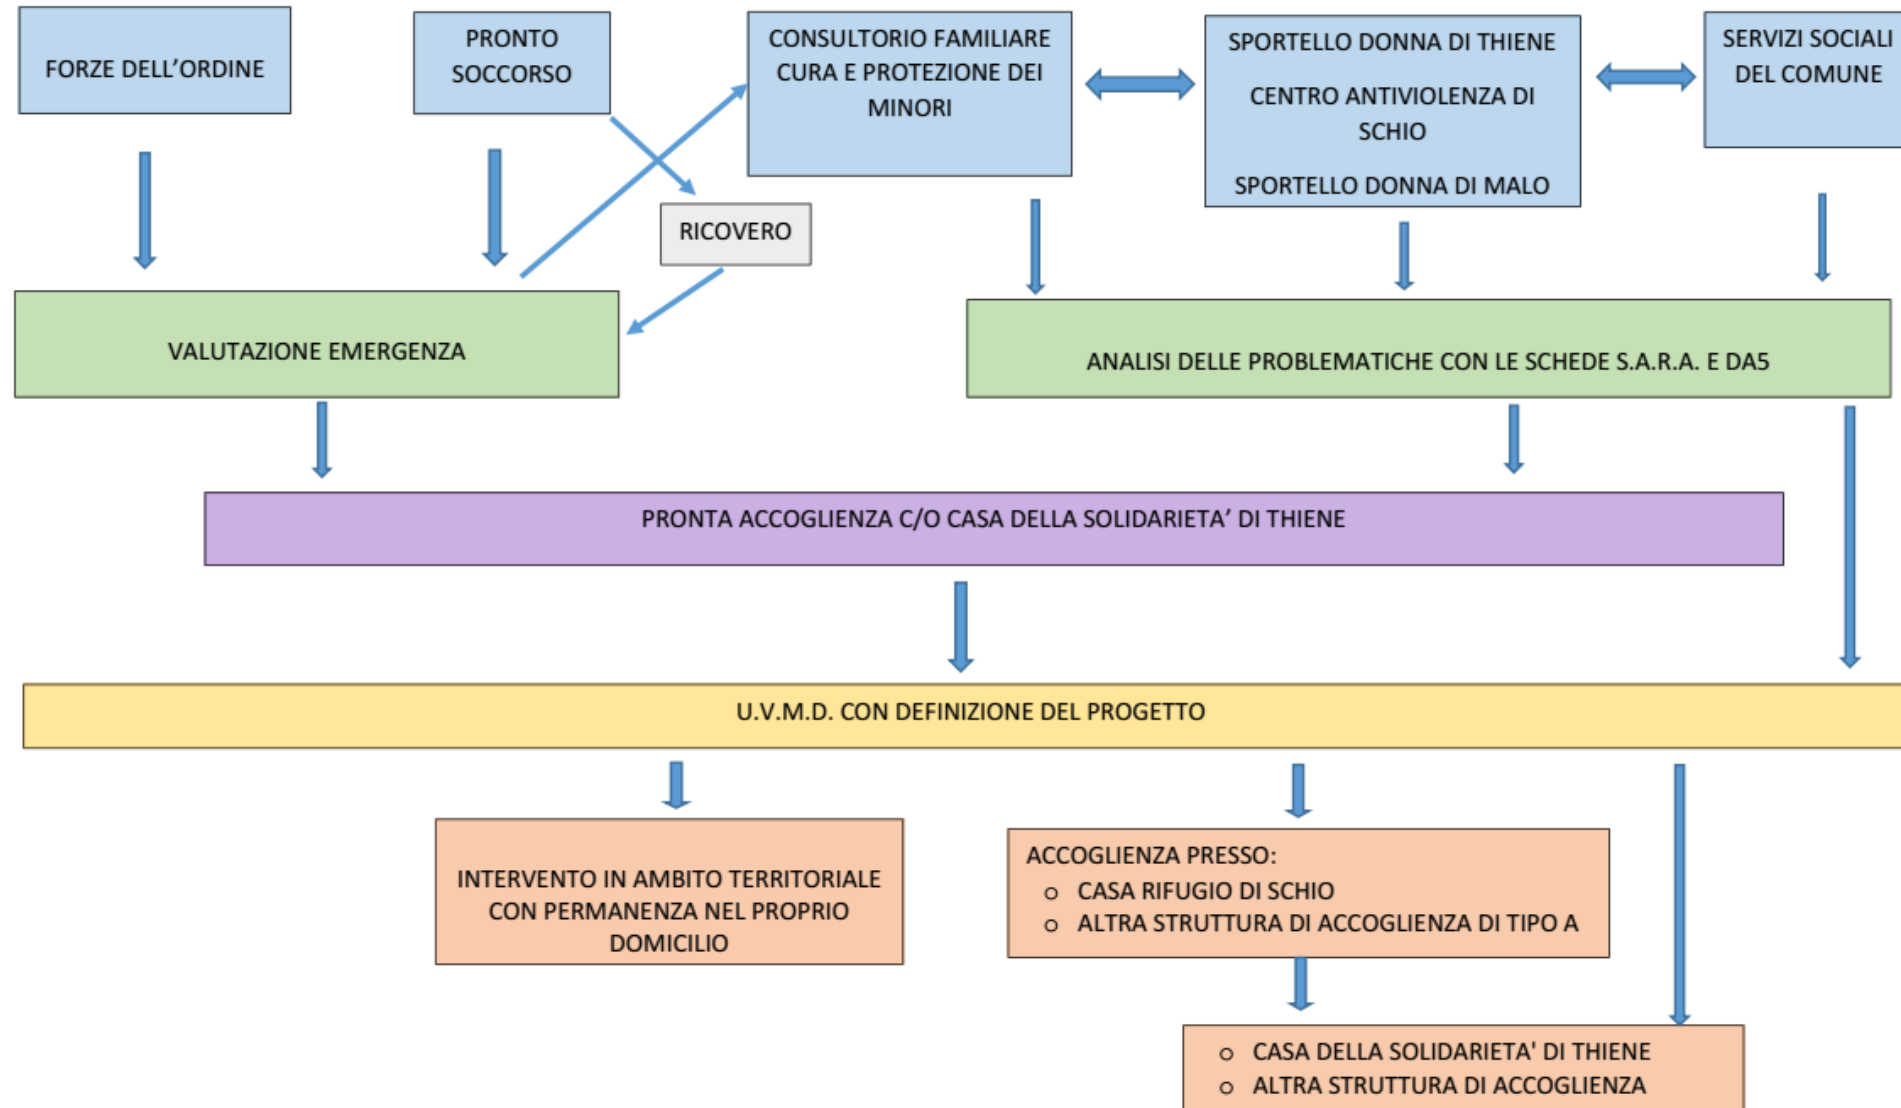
FORZE DELL'ORDINE

PRONTO SOCCORSO

CONSULTORIO FAMILIARE CURA E PROTEZIONE DEI MINORI

SPORTELLO DONNA DI THIENE

CENTRO ANTIVIOLENZA DI SCHIO

SPORTELLO DONNA DI MALO

SERVIZI SOCIALI DEL COMUNE

RICOVERO

VALUTAZIONE EMERGENZA

ANALISI DELLE PROBLEMATICHE CON LE SCHEDE S.A.R.A. E DA5

PRONTA ACCOGLIENZA C/O CASA DELLA SOLIDARIETA' DI THIENE

U.V.M.D. CON DEFINIZIONE DEL PROGETTO

INTERVENTO IN AMBITO TERRITORIALE CON PERMANENZA NEL PROPRIO DOMICILIO

ACCOGLIENZA PRESSO:
o CASA RIFUGIO DI SCHIO
o ALTRA STRUTTURA DI ACCOGLIENZA DI TIPO A

o CASA DELLA SOLIDARIETA' DI THIENE
o ALTRA STRUTTURA DI ACCOGLIENZA